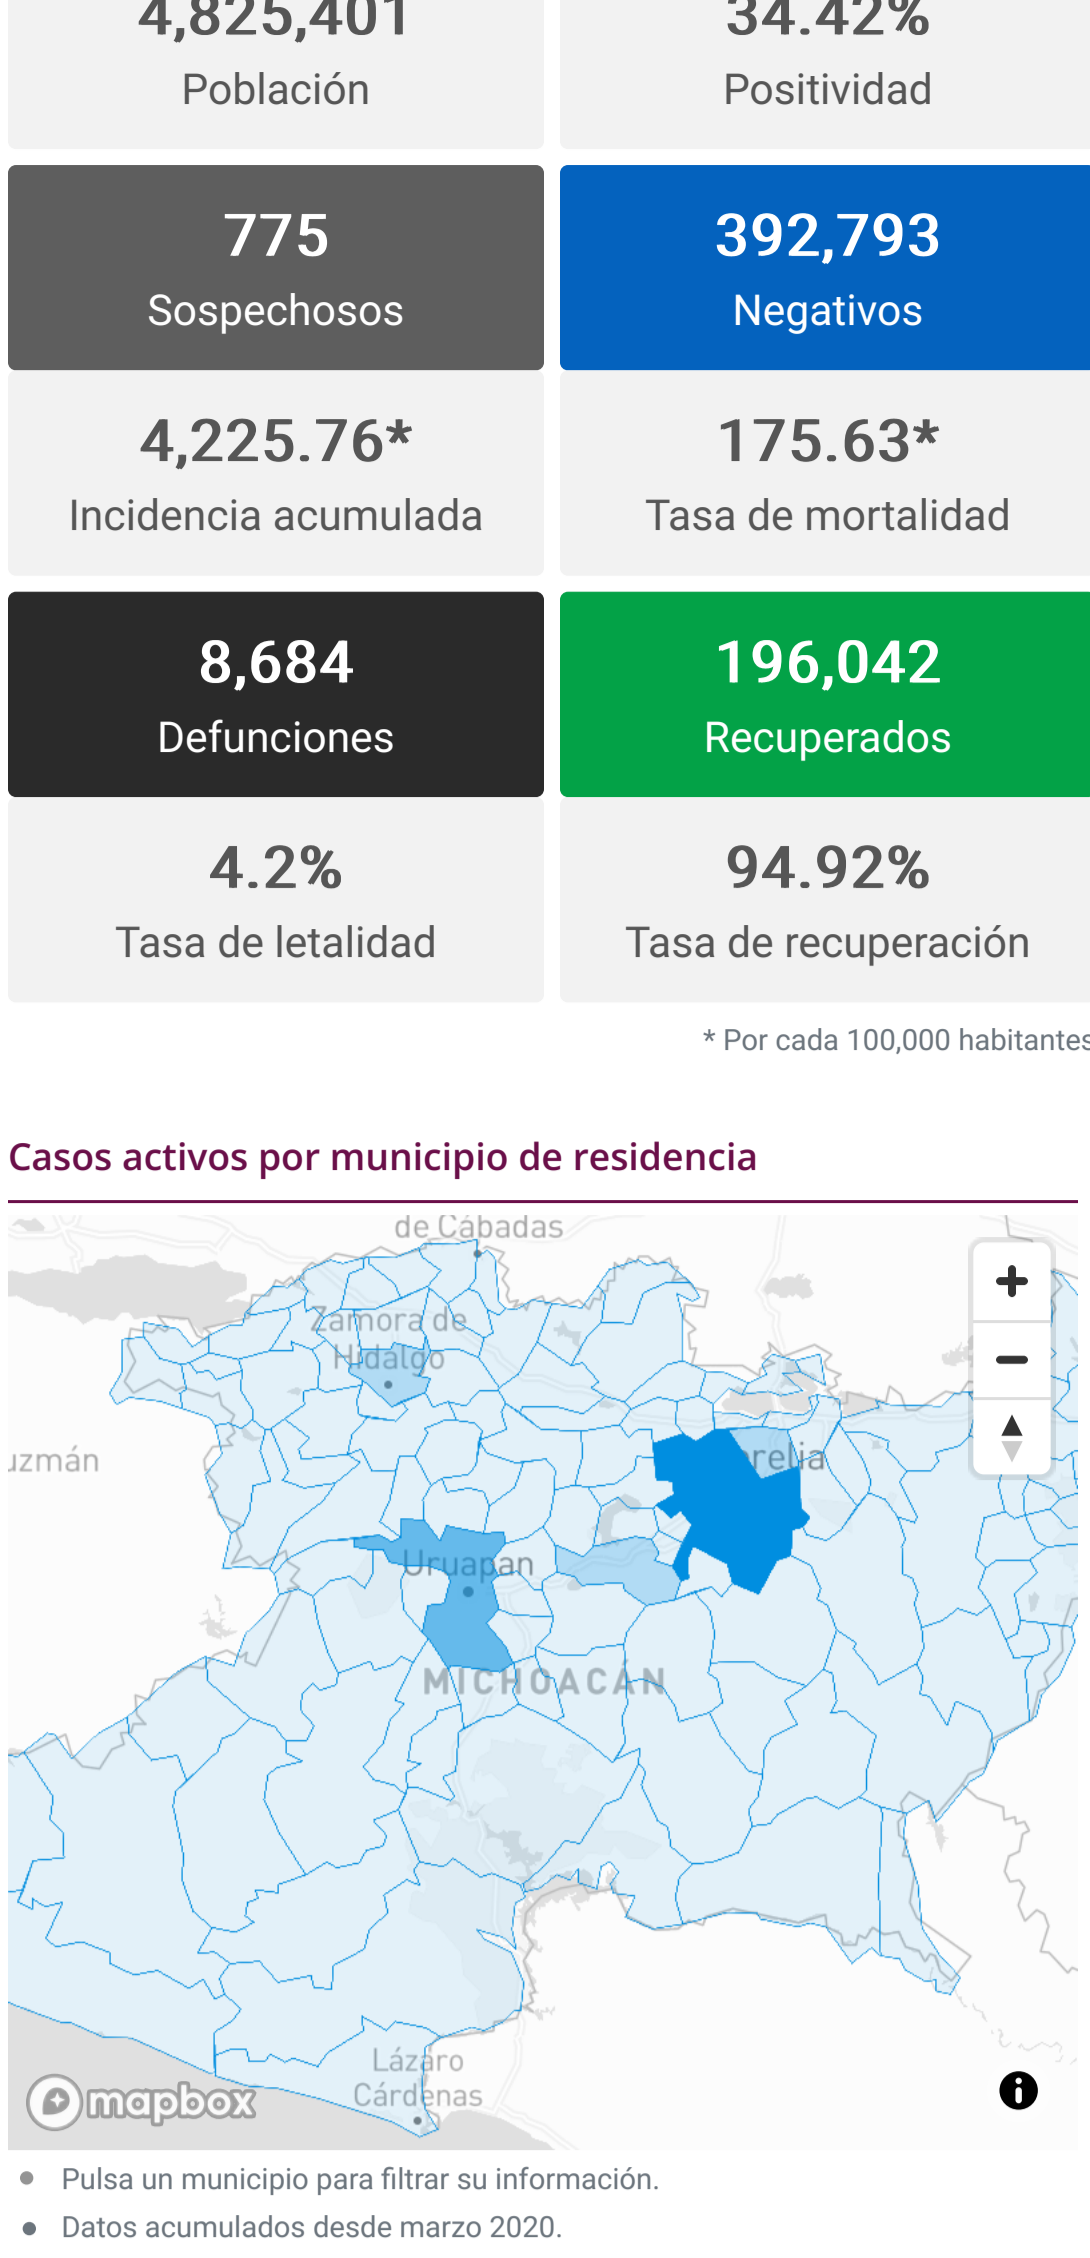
4,825,401
Población

34.42%
Positividad

775
Sospechosos

392,793
Negativos

4,225.76*
Incidencia acumulada

175.63*
Tasa de mortalidad

8,684
Defunciones

196,042
Recuperados

4.2%
Tasa de letalidad

94.92%
Tasa de recuperación

* Por cada 100,000 habitantes

Casos activos por municipio de residencia

de Cábadas
Zamora de Hidalgo
uzmán
relia
Uruapan
MICHOACAN
Lázaro Cárdenas
mapbox
+
−

• Pulsa un municipio para filtrar su información.
• Datos acumulados desde marzo 2020.